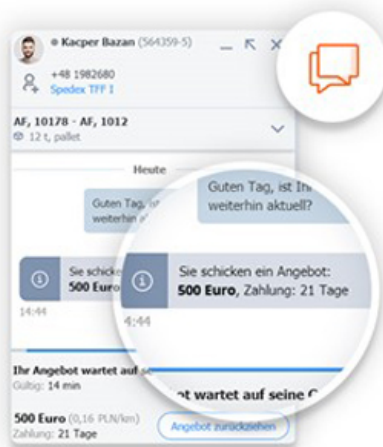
Kacper Bazan (564359-5)

+48 1982680
Spedex TFF I

AF, 10178 - AF, 1012
12 t, pallet

Heute

Guten Tag, ist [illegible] weiterhin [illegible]

Guten Tag, ist Ih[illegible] weiterhin aktuell?

Sie schicken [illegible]
500 Euro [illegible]

Sie schicken ein Angebot:
500 Euro, Zahlung: 21 Tage

14:44

4:44

Ihr Angebot wartet auf se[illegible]
Gültig: 14 min

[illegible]ot wartet auf seine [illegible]

500 Euro (0,16 PLN/km)
Zahlung: 21 Tage

Angebot zurückziehen